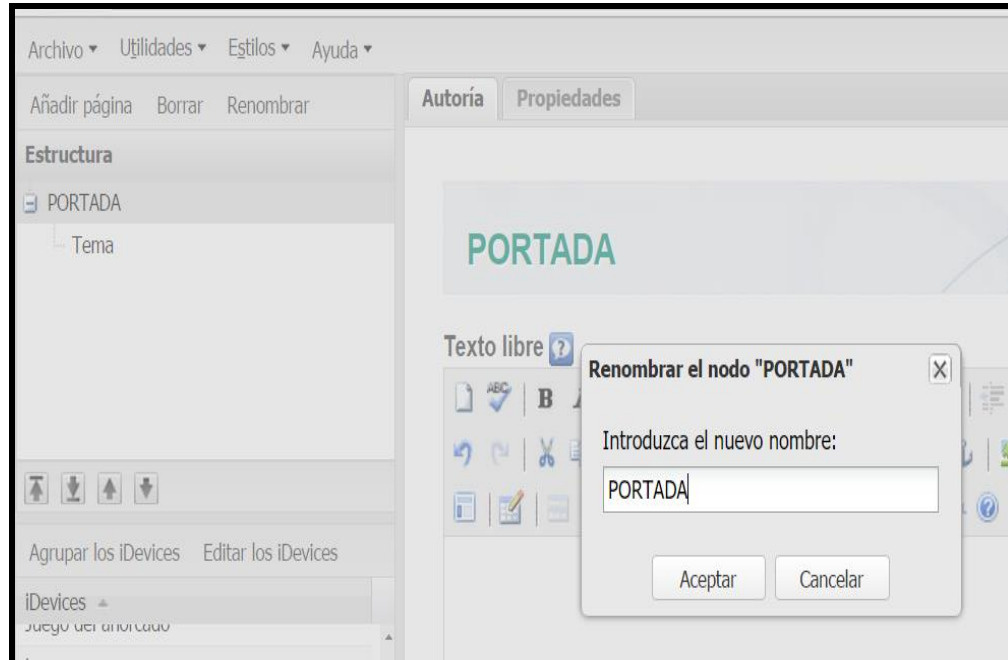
Archivo ▾ Utilidades ▾ Estilos ▾ Ayuda ▾

Añadir página Borrar Renombrar

Estructura

PORTADA

Tema

Agrupar los iDevices Editar los iDevices

iDevices

Juego del ahorcado

Autoría Propiedades

PORTADA

Texto libre

B

Renombrar el nodo "PORTADA"

Introduzca el nuevo nombre:

PORTADA

Aceptar Cancelar